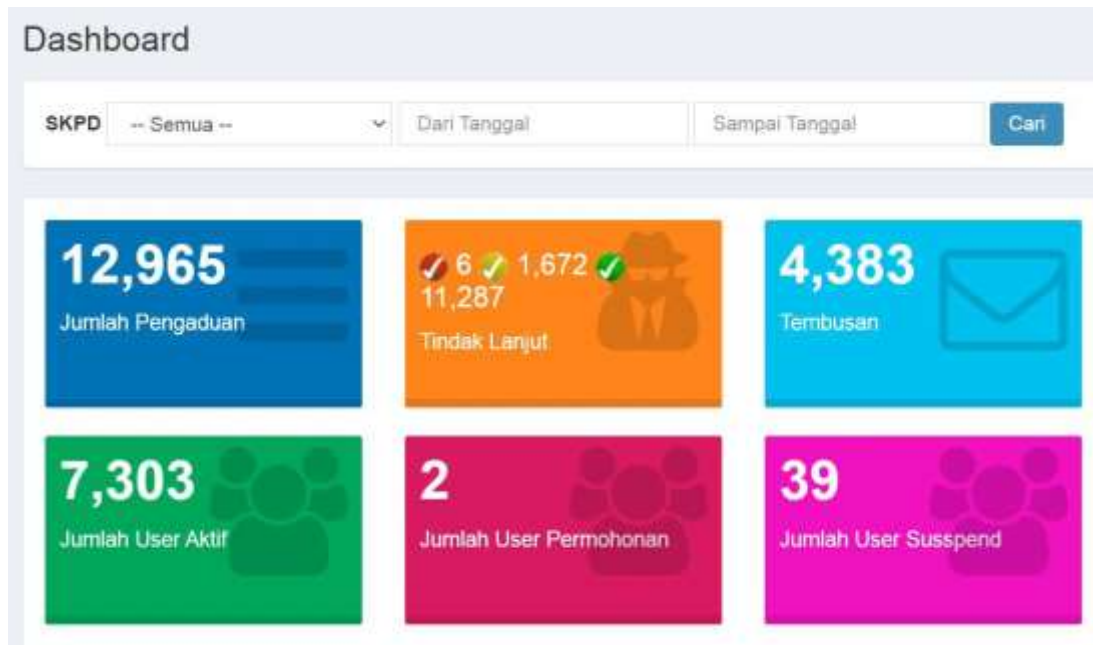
Dashboard

SKPD -- Semua -- Dari Tanggal Sampai Tanggal Cari

12,965
Jumlah Pengaduan

6 1,672 11,287
Tindak Lanjut

4,383
Tembusan

7,303
Jumlah User Aktif

2
Jumlah User Permohonan

39
Jumlah User Susspend